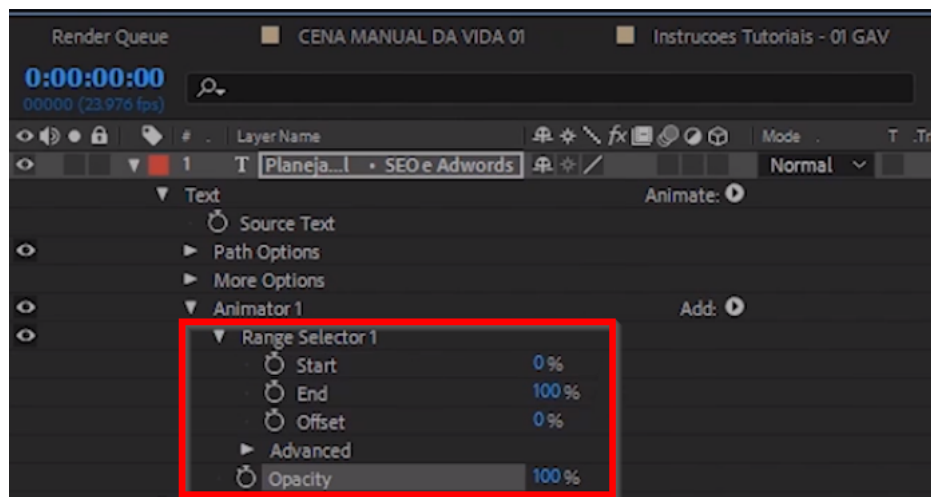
Render Queue

CENA MANUAL DA VIDA 01

Instrucoes Tutoriais - 01 GAV

0:00:00:00

00000 (23.976 fps)

# Layer Name

Mode

T .Tr

1 T Planeja...l • SEO e Adwords

Normal

Text

Animate:

Source Text

Path Options

More Options

Animator 1

Add:

Range Selector 1

Start 0%

End 100%

Offset 0%

Advanced

Opacity 100%